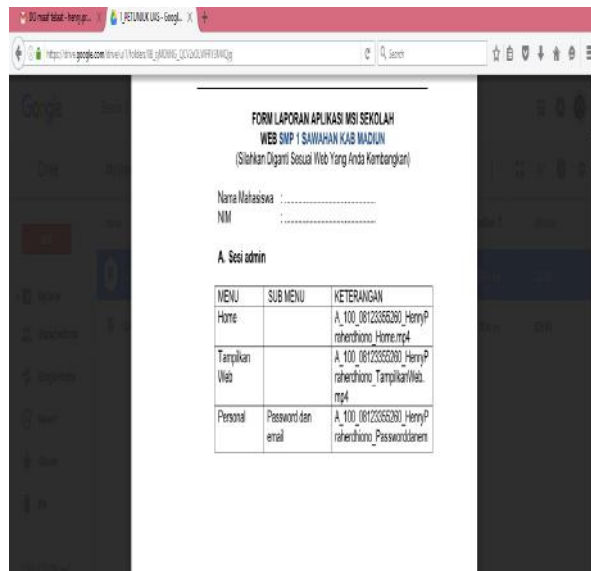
DO maaf telat - henry pr... | 1 PETUNJUK UAS - Googl... | +

https://drive.google.com/drive/u/1/folders/0B_gMOhWG_QOQxOLWRVBWRQg | Search

Google

Drive

FORM LAPORAN APLIKASI MSI SEKOLAH
WEB SMP 1 SAWAHAN KAB MADIUN
(Silahkan Diganti Sesuai Web Yang Anda Kembangkan)

Nama Mahasiswa : ..............................
NIM : ..............................

A. Sesi admin

| MENU | SUB MENU | KETERANGAN |
|---|---|---|
| Home | | A_100_08123355260_HenryPraherdhiono_Home.mp4 |
| Tampilkan Web | | A_100_08123355260_HenryPraherdhiono_TampilkanWeb.mp4 |
| Personal | Password dan email | A_100_08123355260_HenryPraherdhiono_Passworddanem |